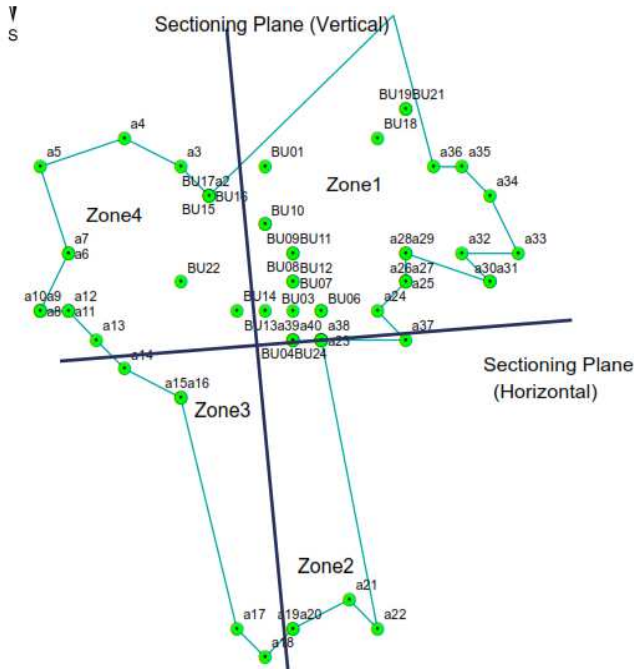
S

Sectioning Plane (Vertical)

BU19BU21
BU18
a4
a5
a3
BU01
a36 a35
BU17a2
BU16
Zone1
a34
Zone4
BU15
BU10
a7
a6
BU09BU11
a28a29
a32
a33
BU22
BU08BU12
BU07
a26a27
a25
a30a31
a10a9
a8 a11
a12
BU14
BU03
BU06
a24
a13
BU13a39a40
a38
a37
BU04BU24
a23
a14
Sectioning Plane (Horizontal)
a15a16
Zone3
Zone2
a21
a17
a19a20
a22
a18